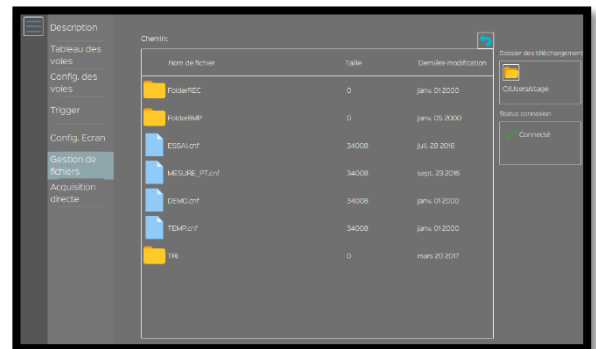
Description

Tableau des voies

Config. des voies

Trigger

Config. Ecran

Gestion de fichiers

Acquisition directe

Chemin:

| Nom de fichier | Taille | Dernière modification |
|---|---|---|
| FolderREC | 0 | janv. 01 2000 |
| FolderBMP | 0 | janv. 05 2000 |
| ESSAI.cnf | 34008 | juil. 28 2016 |
| MESURE_PT.cnf | 34008 | sept. 23 2016 |
| DEMO.cnf | 34008 | janv. 01 2000 |
| TEMP.cnf | 34008 | janv. 01 2000 |
| TRI | 0 | mars 20 2017 |

Dossier des téléchargement

C:/Users/stage

Status connexion

Connecté